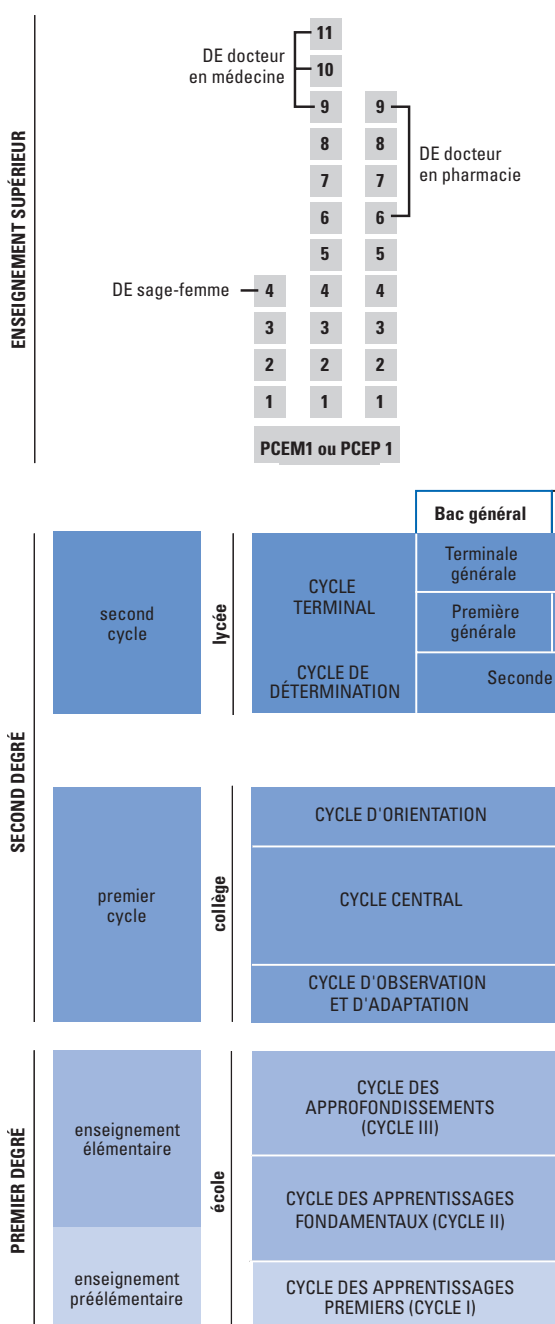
ENSEIGNEMENT SUPÉRIEUR

DE docteur en médecine

DE docteur en pharmacie

DE sage-femme

11
10
9 9
8 8
7 7
6 6
5 5
4 4 4
3 3 3
2 2 2
1 1 1

PCEM1 ou PCEP 1

Bac général

SECOND DEGRÉ

second cycle

lycée

CYCLE TERMINAL

Terminale générale

Première générale

CYCLE DE DÉTERMINATION

Seconde

premier cycle

collège

CYCLE D'ORIENTATION

CYCLE CENTRAL

CYCLE D'OBSERVATION ET D'ADAPTATION

PREMIER DEGRÉ

enseignement élémentaire

école

CYCLE DES APPROFONDISSEMENTS (CYCLE III)

CYCLE DES APPRENTISSAGES FONDAMENTAUX (CYCLE II)

enseignement préélémentaire

CYCLE DES APPRENTISSAGES PREMIERS (CYCLE I)